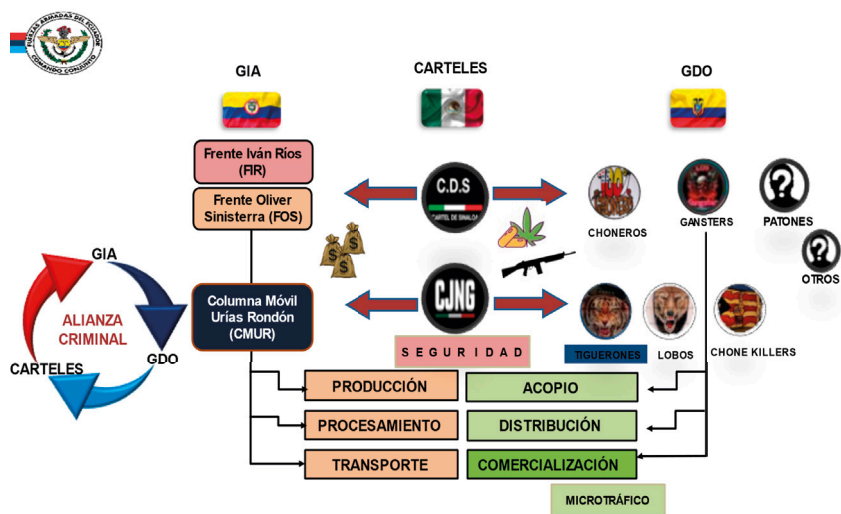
FUERZAS ARMADAS DEL ECUADOR
COMANDO CONJUNTO

GIA

CARTELES

GDO

Frente Iván Ríos (FIR)

Frente Oliver Sinisterra (FOS)

C.D.S
CARTEL DE SINALOA

CHONEROS

GANSTERS

PATONES

OTROS

GIA

ALIANZA CRIMINAL

CARTELES

GDO

Columna Móvil Urías Rondón (CMUR)

CJNG

TIGUERONES

LOBOS

CHONE KILLERS

SEGURIDAD

PRODUCCIÓN

ACOPIO

PROCESAMIENTO

DISTRIBUCIÓN

TRANSPORTE

COMERCIALIZACIÓN

MICROTRÁFICO